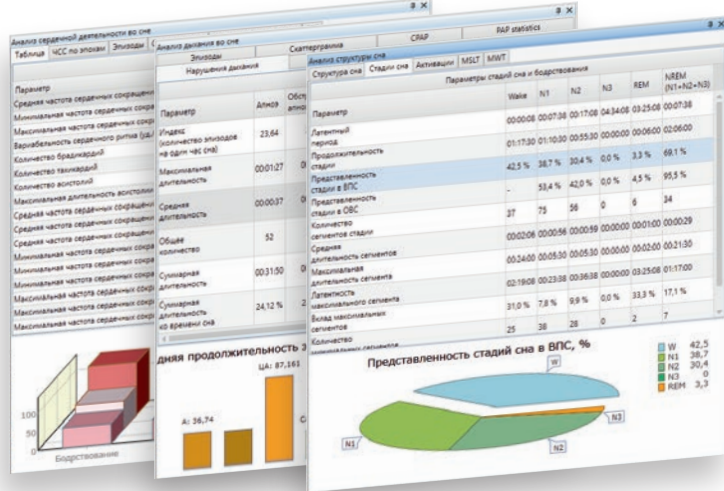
Анализ сердечной деятельности во сне

Таблица | ЧСС по эпохам | Эпизоды

Параметр
Средняя частота сердечных сокращ
Минимальная частота сердечных сокра
Максимальная частота сердечных сокра
Вариабельность сердечного ритма (уд./
Количество брадикардий
Количество тахикардий
Количество асистолий
Максимальная длительность асистолии
Средняя частота сердечных сокращен
Средняя частота сердечных сокращен
Средняя частота сердечных сокращен
Минимальная частота сердечных
Минимальная частота сердечных
Максимальная частота сердечных
Максимальная частота сердечных

100
50
0
Бодрствование

Анализ дыхания во сне

Эпизоды | Скаттерграмма | CPAP | PAP statistics
Нарушения дыхания

| Параметр | Апноэ | Обс апно |
|---|---|---|
| Индекс (количество эпизодов на один час сна) | 23,64 | |
| Максимальная длительность | 00:01:27 | |
| Средняя длительность | 00:00:37 | |
| Общее количество | 52 | |
| Суммарная длительность | 00:31:50 | |
| Суммарная длительность ко времени сна | 24,12 % | |

дняя продолжительность э
ЦА: 87,161
А: 36,74

Анализ структуры сна

Структура сна | Стадии сна | Активации | MSLT | MWT

Параметры стадий сна и бодрствования

| Параметр | Wake | N1 | N2 | N3 | REM | NREM (N1+N2+N3) |
|---|---|---|---|---|---|---|
| Латентный период | 00:00:08 | 00:07:38 | 00:17:08 | 04:34:08 | 03:25:08 | 00:07:38 |
| Продолжительность стадии | 01:17:30 | 01:10:30 | 00:55:30 | 00:00:00 | 00:06:00 | 02:06:00 |
| Представленность стадии в ВПС | 42,5 % | 38,7 % | 30,4 % | 0,0 % | 3,3 % | 69,1 % |
| Представленность стадии в СВС | - | 53,4 % | 42,0 % | 0,0 % | 4,5 % | 95,5 % |
| Количество сегментов стадии | 37 | 75 | 58 | 0 | 6 | 34 |
| Средняя длительность сегментов | 00:02:06 | 00:00:56 | 00:00:59 | 00:00:00 | 00:01:00 | 00:00:29 |
| Максимальная длительность сегмента | 00:24:00 | 00:05:30 | 00:05:30 | 00:00:00 | 00:02:00 | 00:21:30 |
| Латентность максимального сегмента | 02:19:08 | 00:23:08 | 00:36:38 | 00:00:00 | 03:25:08 | 01:17:00 |
| Вклад максимальных сегментов | 31,0 % | 7,8 % | 9,9 % | 0,0 % | 33,3 % | 17,1 % |
| Количество | 25 | 38 | 28 | 0 | 2 | 7 |

Представленность стадий сна в ВПС, %

W 42,5
N1 38,7
N2 30,4
N3 0
REM 3,3

W
N3
N1
N2